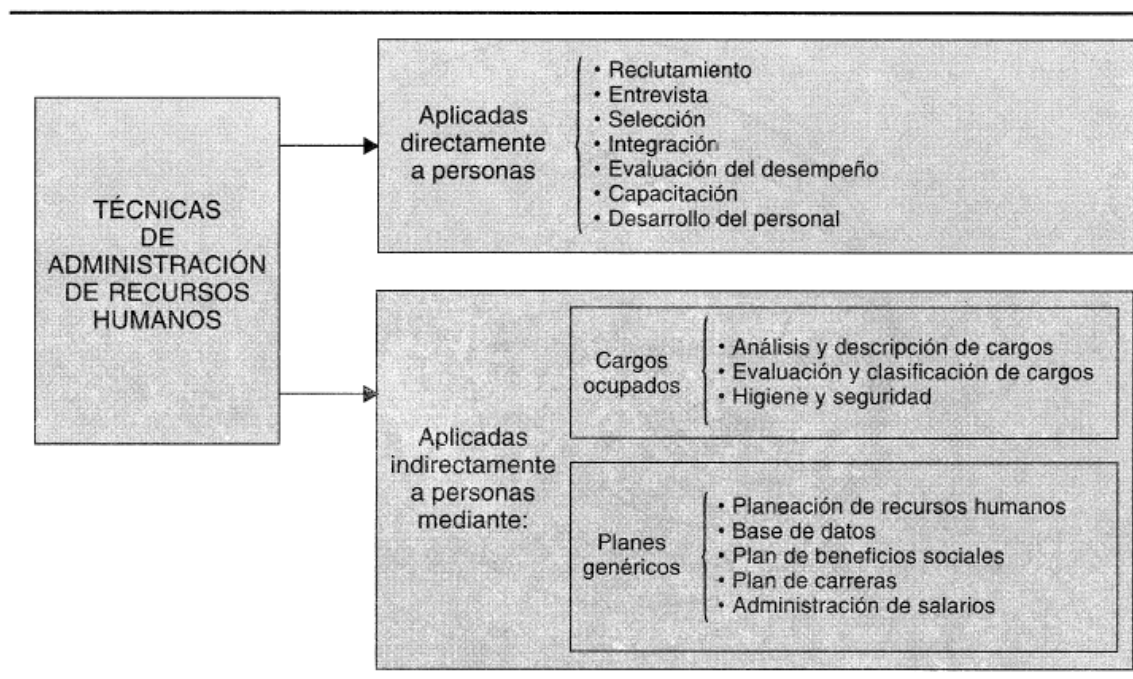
TÉCNICAS DE ADMINISTRACIÓN DE RECURSOS HUMANOS

Aplicadas directamente a personas

• Reclutamiento
• Entrevista
• Selección
• Integración
• Evaluación del desempeño
• Capacitación
• Desarrollo del personal

Aplicadas indirectamente a personas mediante:

Cargos ocupados

• Análisis y descripción de cargos
• Evaluación y clasificación de cargos
• Higiene y seguridad

Planes genéricos

• Planeación de recursos humanos
• Base de datos
• Plan de beneficios sociales
• Plan de carreras
• Administración de salarios